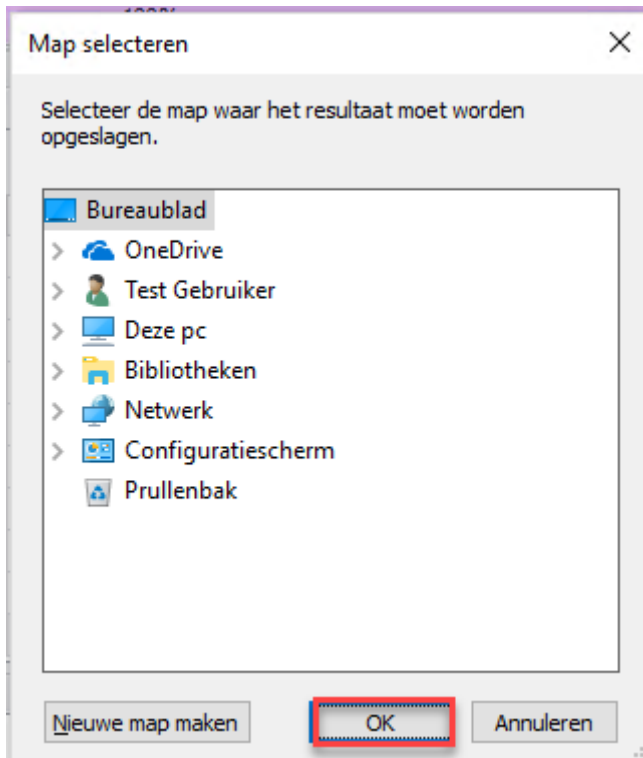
Map selecteren

×

Selecteer de map waar het resultaat moet worden opgeslagen.

Bureaublad
OneDrive
Test Gebruiker
Deze pc
Bibliotheken
Netwerk
Configuratiescherm
Prullenbak

Nieuwe map maken
OK
Annuleren